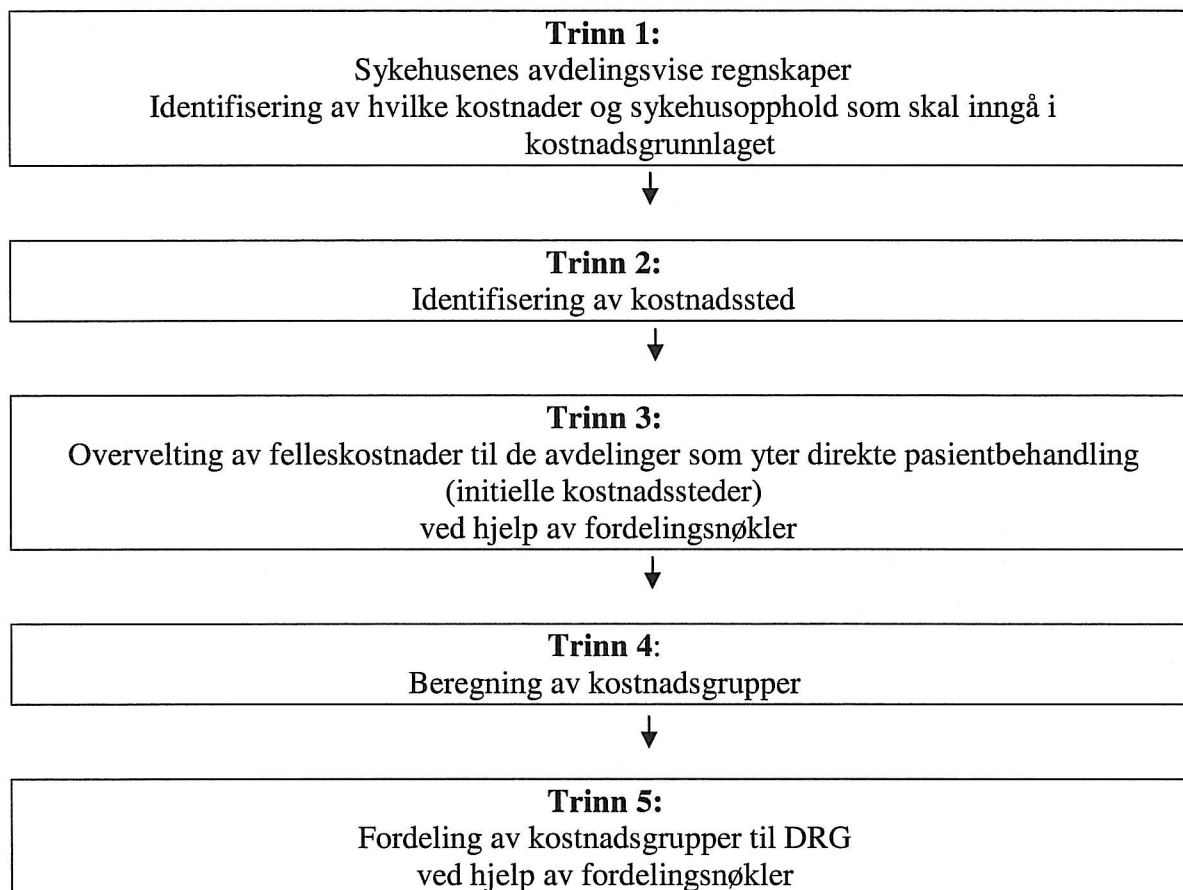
Trinn 1:
Sykehusenes avdelingsvise regnskaper
Identifisering av hvilke kostnader og sykehusopphold som skal inngå i kostnadsgrunnlaget

Trinn 2:
Identifisering av kostnadssted

Trinn 3:
Overvelting av felleskostnader til de avdelinger som yter direkte pasientbehandling (initielle kostnadssteder)
ved hjelp av fordelingsnøkler

Trinn 4:
Beregning av kostnadsgrupper

Trinn 5:
Fordeling av kostnadsgrupper til DRG
ved hjelp av fordelingsnøkler